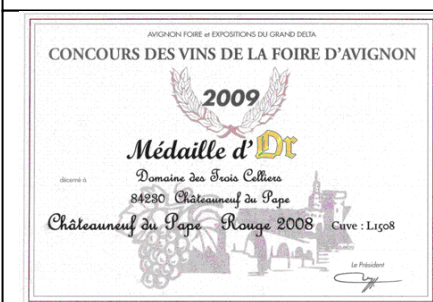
AVIGNON FOIRE et EXPOSITIONS DU GRAND DELTA

CONCOURS DES VINS DE LA FOIRE D'AVIGNON

2009

Médaille d'Or

décerné à

Domaine des Trois Celliers

84230 Châteauneuf du Pape

Châteauneuf du Pape Rouge 2008 Cuve : L1508

Le Président